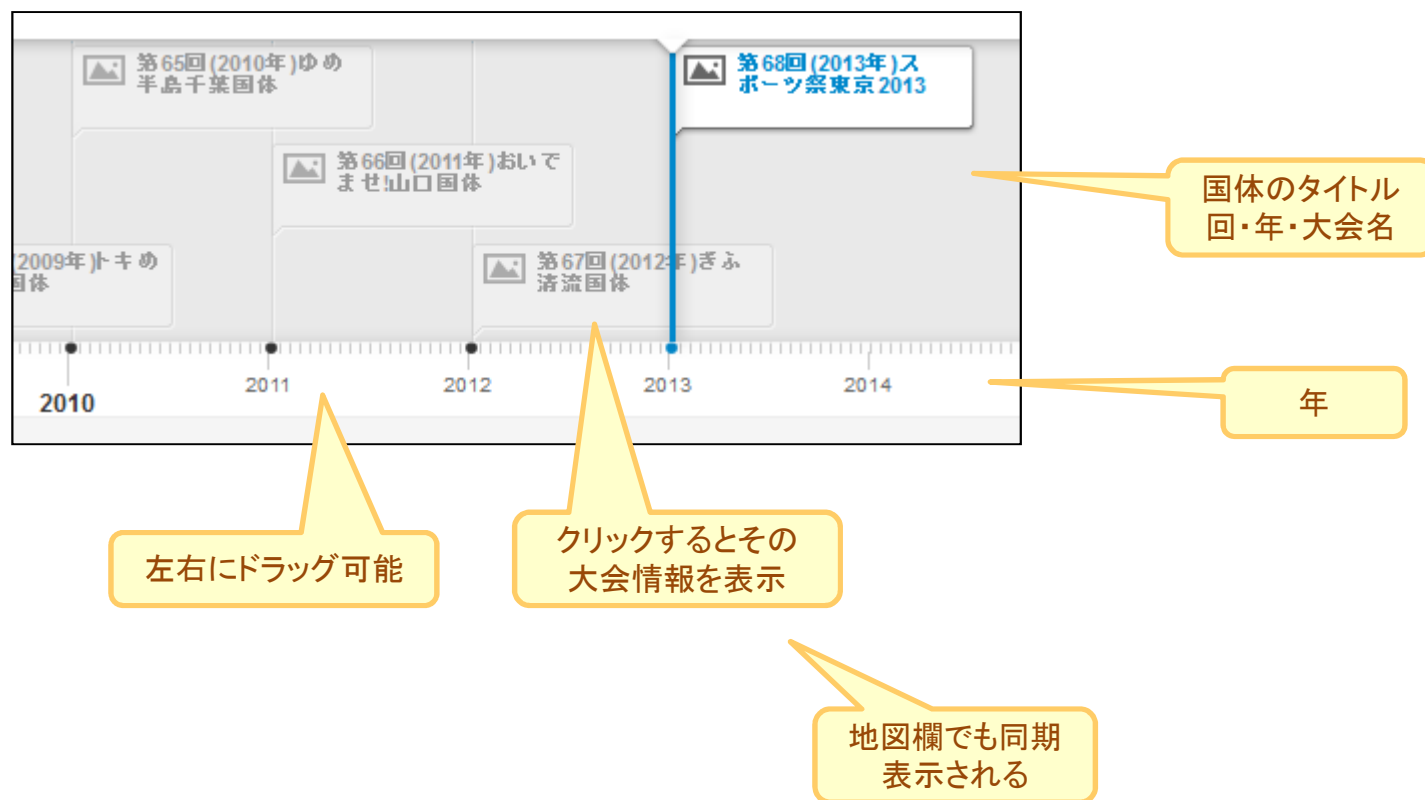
第65回(2010年)ゆめ半島千葉国体

第68回(2013年)スポーツ祭東京2013

第66回(2011年)おいでませ!山口国体

(2009年)トキめ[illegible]国体

第67回(2012年)ぎふ清流国体

2010

2011

2012

2013

2014

国体のタイトル
回・年・大会名

年

左右にドラッグ可能

クリックするとその
大会情報を表示

地図欄でも同期
表示される